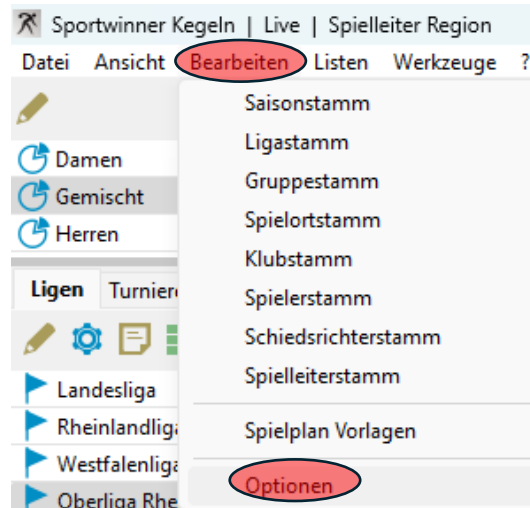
Sportwinner Kegeln | Live | Spielleiter Region

Datei Ansicht Bearbeiten Listen Werkzeuge ?

Damen
Gemischt
Herren

Ligen Turniere

Landesliga
Rheinlandliga
Westfalenliga
Oberliga Rhe

Saisonstamm
Ligastamm
Gruppestamm
Spielortstamm
Klubstamm
Spielerstamm
Schiedsrichterstamm
Spielleiterstamm
Spielplan Vorlagen
Optionen